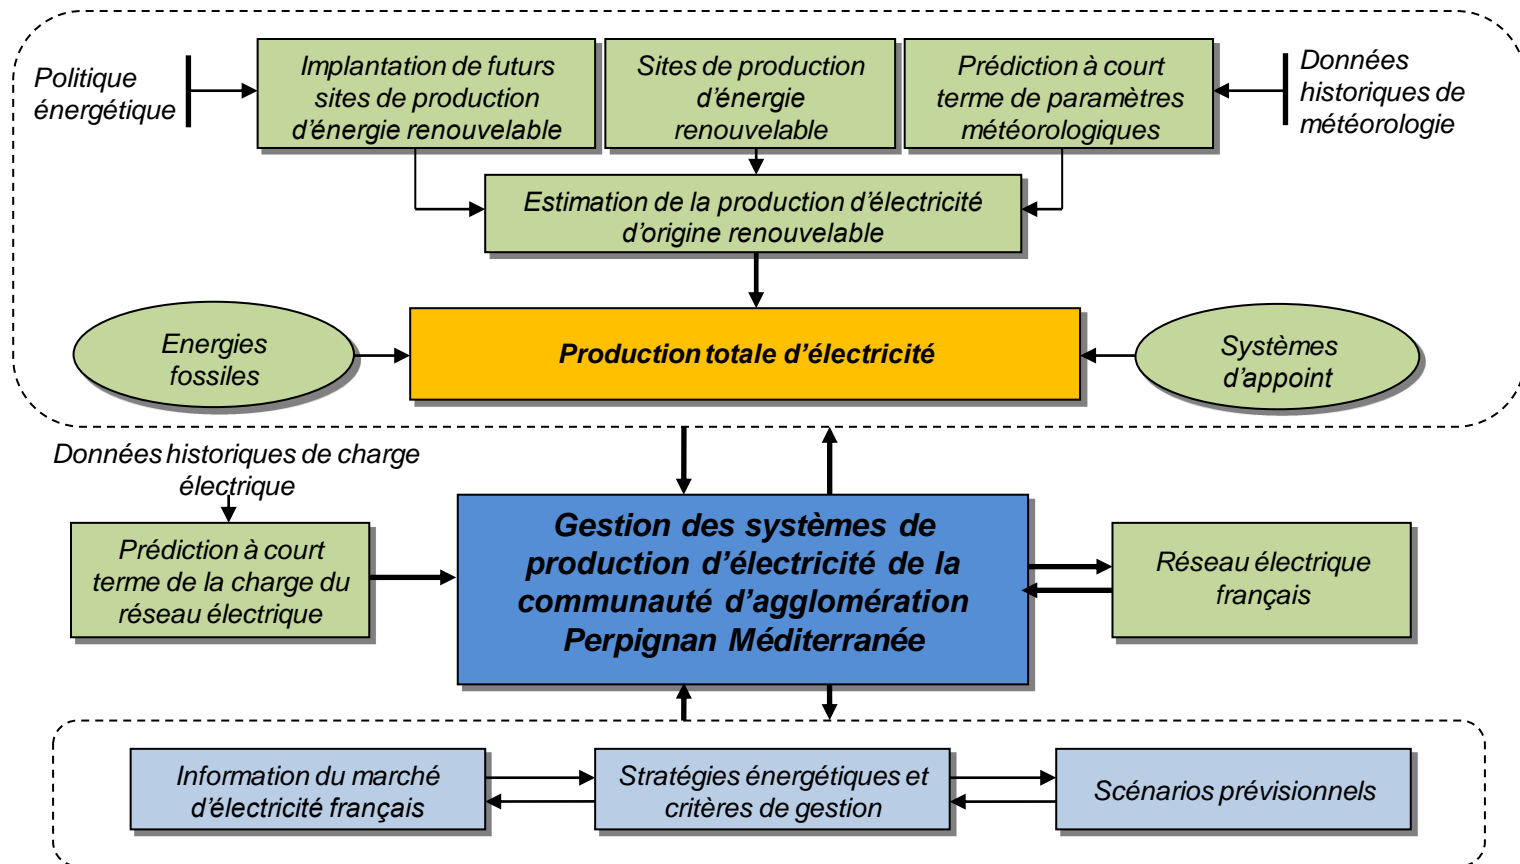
Politique énergétique

Implantation de futurs sites de production d'énergie renouvelable

Sites de production d'énergie renouvelable

Prédiction à court terme de paramètres météorologiques

Données historiques de météorologie

Estimation de la production d'électricité d'origine renouvelable

Energies fossiles

Production totale d'électricité

Systèmes d'appoint

Données historiques de charge électrique

Prédiction à court terme de la charge du réseau électrique

Gestion des systèmes de production d'électricité de la communauté d'agglomération Perpignan Méditerranée

Réseau électrique français

Information du marché d'électricité français

Stratégies énergétiques et critères de gestion

Scénarios prévisionnels